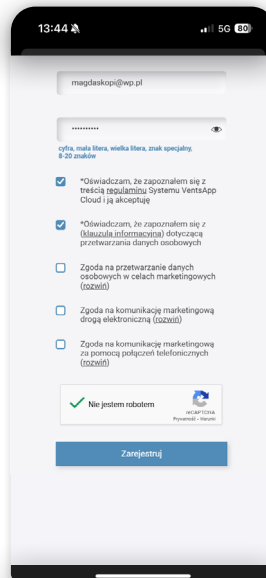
13:44 5G 80

magdaskopi@wp.pl

••••••••••

cyfra, mała litera, wielka litera, znak specjalny, 8-20 znaków

*Oświadczam, że zapoznałem się z treścią regulaminu Systemu VentsApp Cloud i ją akceptuję

*Oświadczam, że zapoznałem się z (klauzulą informacyjną) dotyczącą przetwarzania danych osobowych

Zgoda na przetwarzanie danych osobowych w celach marketingowych (rozwiń)

Zgoda na komunikację marketingową drogą elektroniczną (rozwiń)

Zgoda na komunikację marketingową za pomocą połączeń telefonicznych (rozwiń)

Nie jestem robotem

reCAPTCHA
Prywatność - Warunki

Zarejestruj